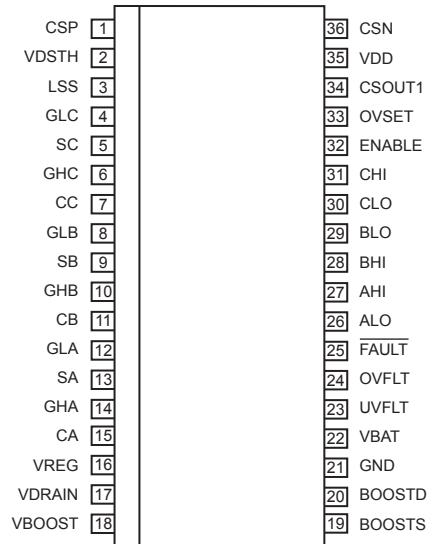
CSP 1
VDSTH 2
LSS 3
GLC 4
SC 5
GHC 6
CC 7
GLB 8
SB 9
GHB 10
CB 11
GLA 12
SA 13
GHA 14
CA 15
VREG 16
VDRAIN 17
VBOOST 18

36 CSN
35 VDD
34 CSOUT1
33 OVSET
32 ENABLE
31 CHI
30 CLO
29 BLO
28 BHI
27 AHI
26 ALO
25 $\overline{\text{FAULT}}$
24 OVFLT
23 UVFLT
22 VBAT
21 GND
20 BOOSTD
19 BOOSTS